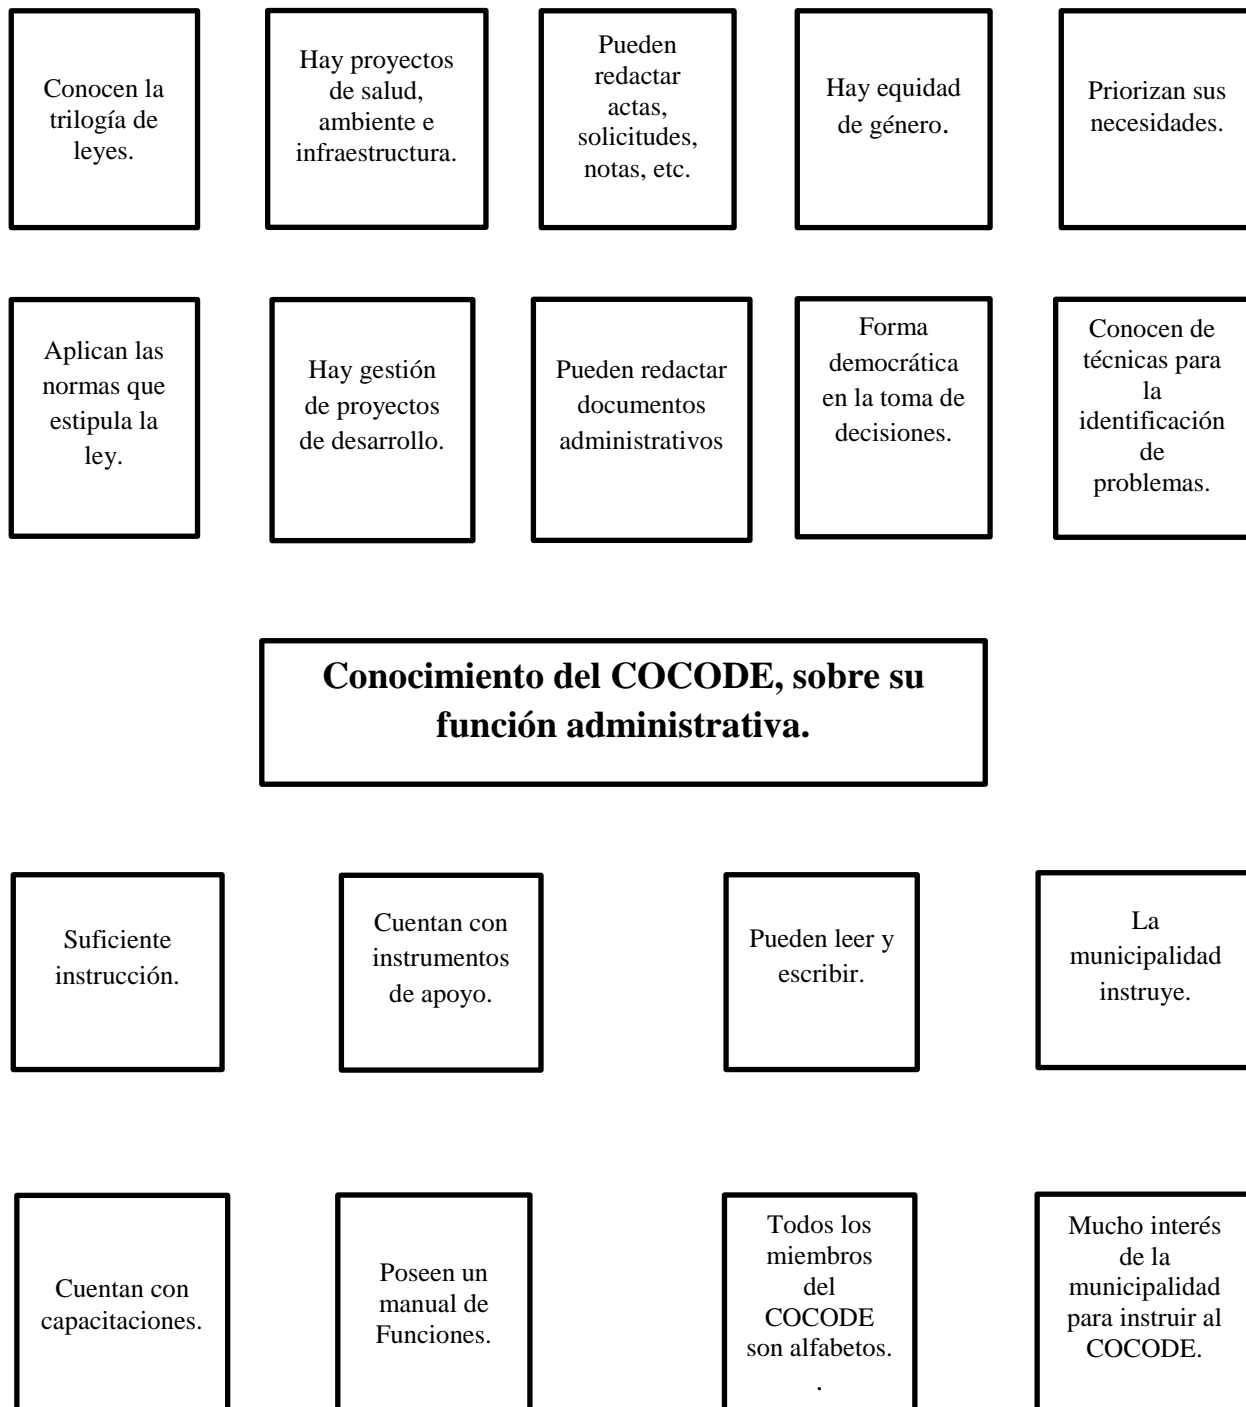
Conocen la trilogía de leyes.

Hay proyectos de salud, ambiente e infraestructura.

Pueden redactar actas, solicitudes, notas, etc.

Hay equidad de género.

Priorizan sus necesidades.

Aplican las normas que estipula la ley.

Hay gestión de proyectos de desarrollo.

Pueden redactar documentos administrativos

Forma democrática en la toma de decisiones.

Conocen de técnicas para la identificación de problemas.

**Conocimiento del COCODE, sobre su función administrativa.**

Suficiente instrucción.

Cuentan con instrumentos de apoyo.

Pueden leer y escribir.

La municipalidad instruye.

Cuentan con capacitaciones.

Poseen un manual de Funciones.

Todos los miembros del COCODE son alfabetos.
.

Mucho interés de la municipalidad para instruir al COCODE.